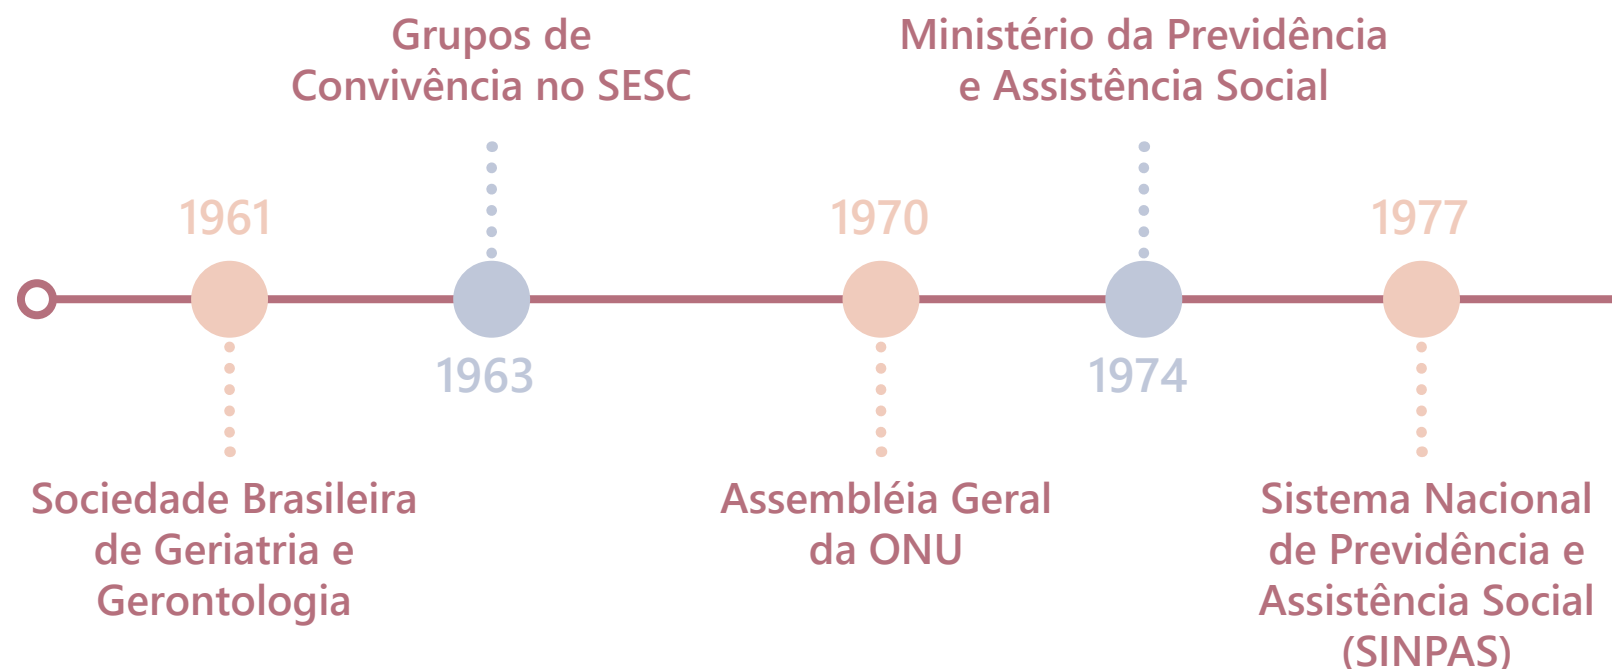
1961

Sociedade Brasileira de Geriatria e Gerontologia

Grupos de Convivência no SESC

1963

1970

Assembléia Geral da ONU

Ministério da Previdência e Assistência Social

1974

1977

Sistema Nacional de Previdência e Assistência Social (SINPAS)